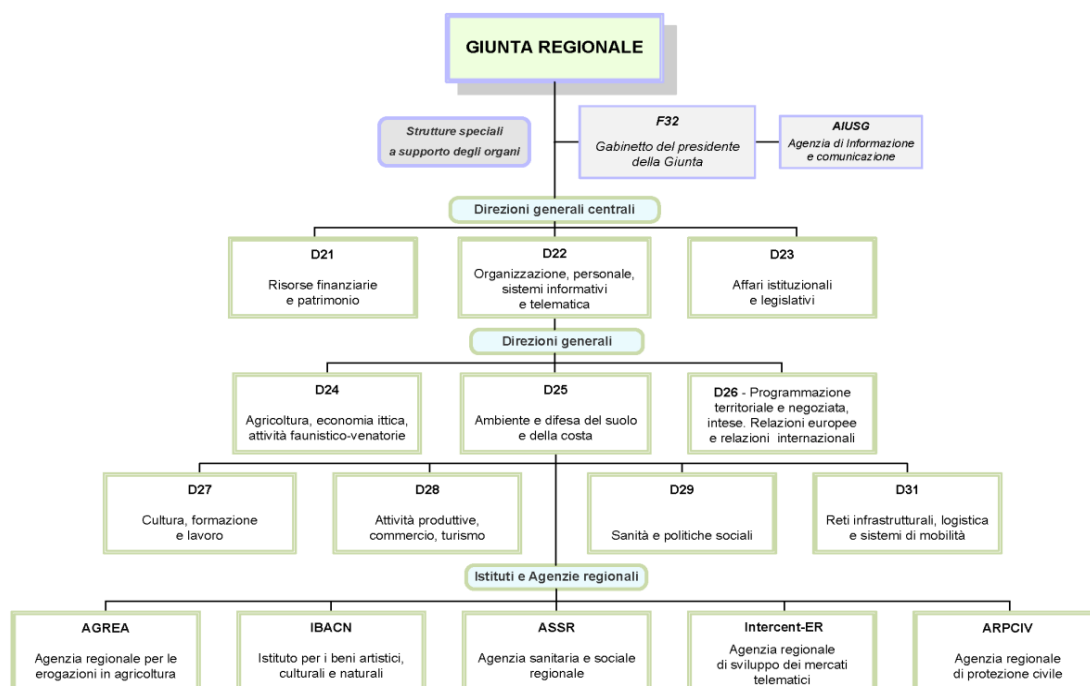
GIUNTA REGIONALE

Strutture speciali a supporto degli organi

F32

Gabinetto del presidente della Giunta

AIUSG

Agenzia di Informazione e comunicazione

Direzioni generali centrali

D21

Risorse finanziarie e patrimonio

D22

Organizzazione, personale, sistemi informativi e telematica

D23

Affari istituzionali e legislativi

Direzioni generali

D24

Agricoltura, economia ittica, attività faunistico-venatorie

D25

Ambiente e difesa del suolo e della costa

D26 - Programmazione territoriale e negoziata, intese. Relazioni europee e relazioni internazionali

D27

Cultura, formazione e lavoro

D28

Attività produttive, commercio, turismo

D29

Sanità e politiche sociali

D31

Reti infrastrutturali, logistica e sistemi di mobilità

Istituti e Agenzie regionali

AGREA

Agenzia regionale per le erogazioni in agricoltura

IBACN

Istituto per i beni artistici, culturali e naturali

ASSR

Agenzia sanitaria e sociale regionale

Intercent-ER

Agenzia regionale di sviluppo dei mercati telematici

ARPCIV

Agenzia regionale di protezione civile